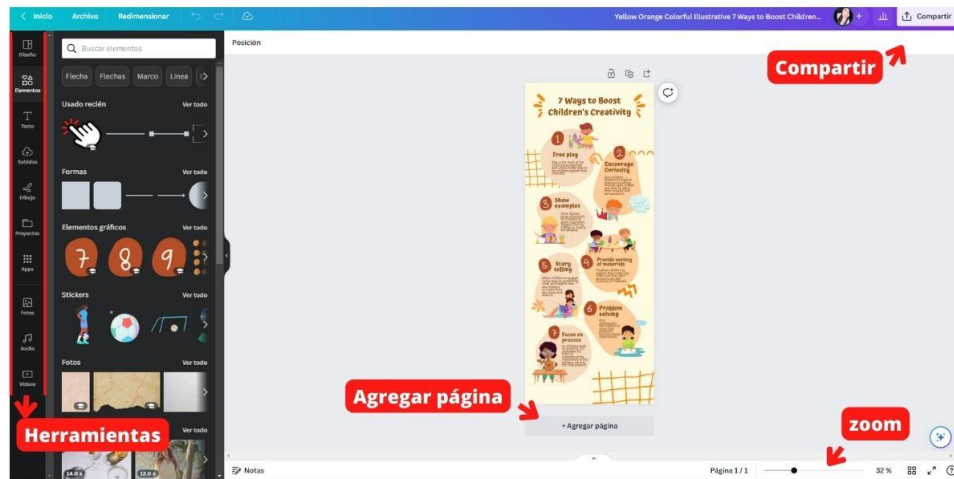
Inicio Archivo Redimensionar

Yellow Orange Colorful Illustrative 7 Ways to Boost Children...

Compartir

Diseño

Elementos

Texto

Subidos

Dibujo

Proyectos

Apps

Fotos

Audio

Videos

Buscar elementos

Flecha Flechas Marco Línea

Usado recién Ver todo

Formas Ver todo

Elementos gráficos Ver todo

7 8 9

Stickers Ver todo

Fotos Ver todo

14.0 s 12.0 s

Posición

7 Ways to Boost Children's Creativity

1 Free play

2 Encourage Curiosity

3 Show examples

4 Provide variety of materials

5 Story telling

6 Problem solving

7 Focus on process

Compartir

Agregar página

+ Agregar página

Herramientas

zoom

Notas

Página 1 / 1

32 %